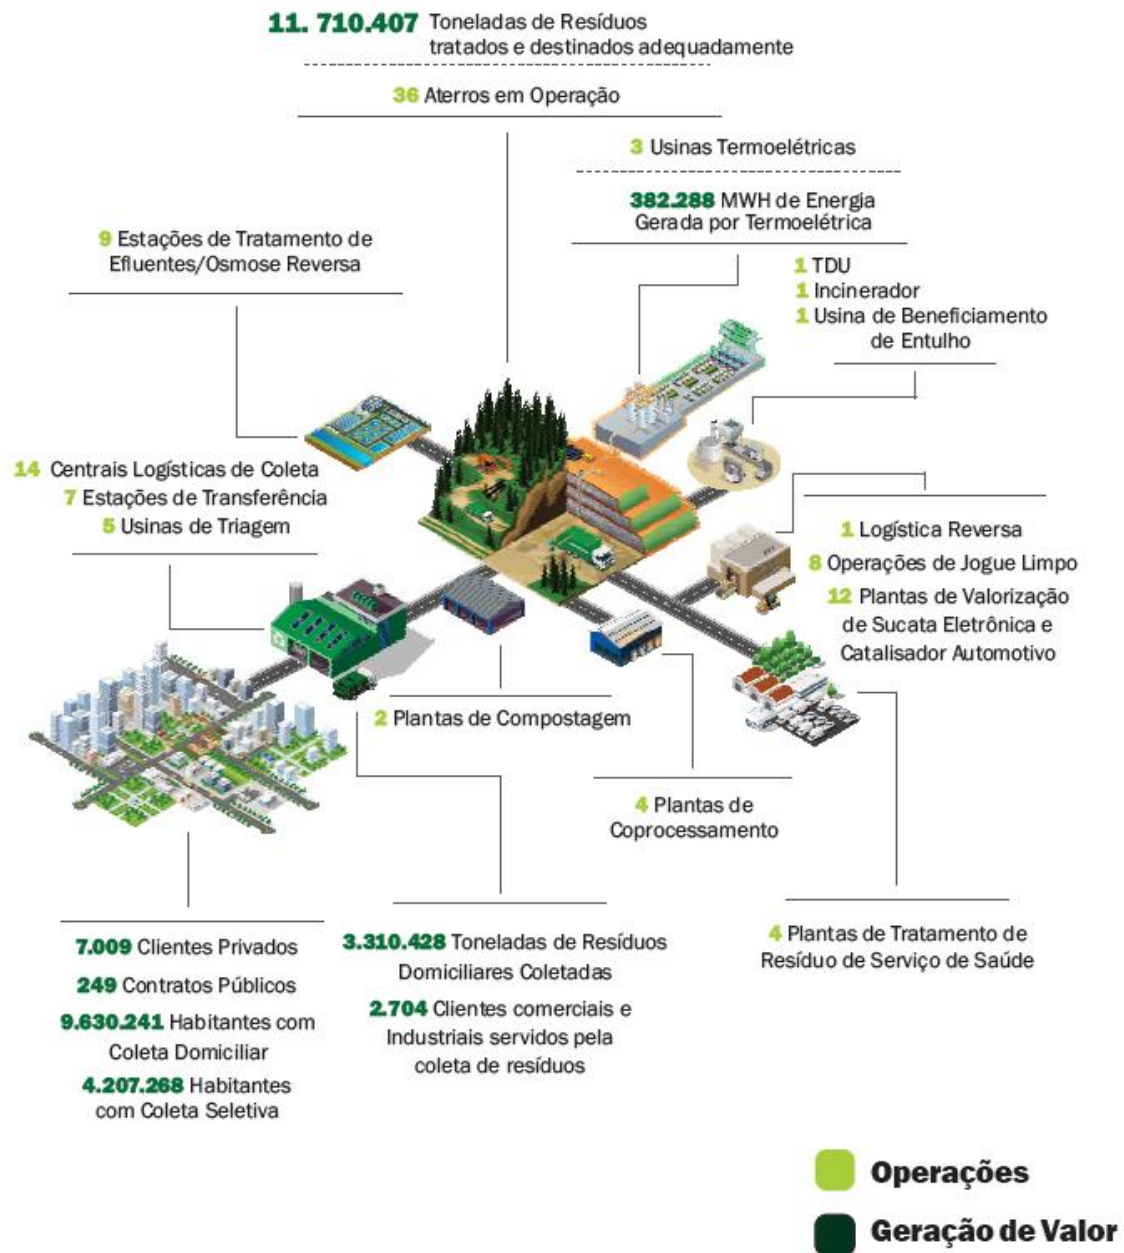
11. 710.407 Toneladas de Resíduos tratados e destinados adequadamente

36 Aterros em Operação

3 Usinas Termoelétricas

382.288 MWH de Energia Gerada por Termoelétrica

9 Estações de Tratamento de Efluentes/Osmose Reversa

1 TDU
1 Incinerador
1 Usina de Beneficiamento de Entulho

14 Centrais Logísticas de Coleta
7 Estações de Transferência
5 Usinas de Triagem

1 Logística Reversa
8 Operações de Jogue Limpo
12 Plantas de Valorização de Sucata Eletrônica e Catalisador Automotivo

2 Plantas de Compostagem

4 Plantas de Coprocessamento

7.009 Clientes Privados
249 Contratos Públicos
9.630.241 Habitantes com Coleta Domiciliar
4.207.268 Habitantes com Coleta Seletiva

3.310.428 Toneladas de Resíduos Domiciliares Coletadas
2.704 Clientes comerciais e Industriais servidos pela coleta de resíduos

4 Plantas de Tratamento de Resíduo de Serviço de Saúde

Operações
Geração de Valor